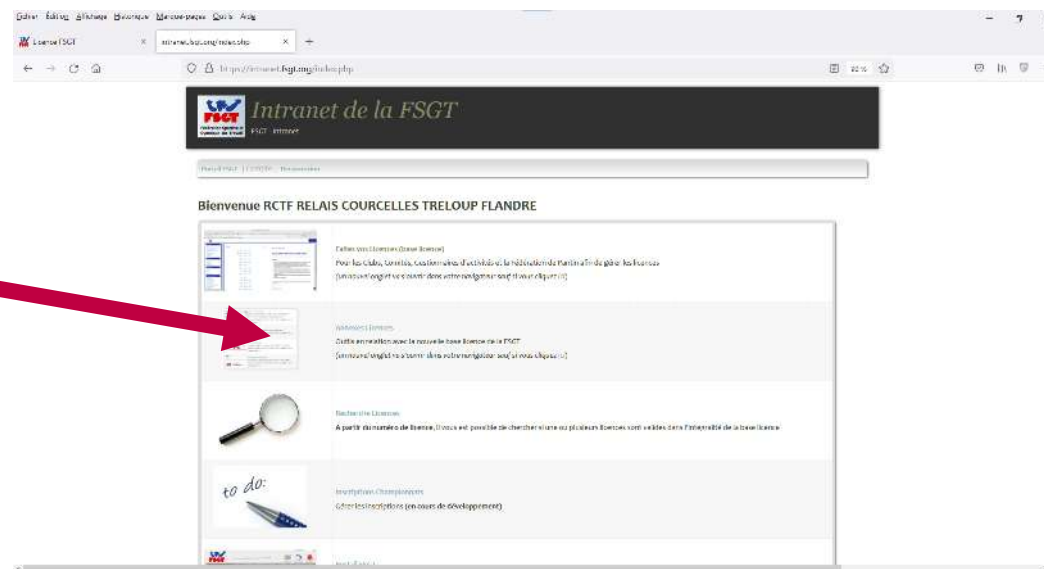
Fichier Édition Affichage Historique Marque-pages Outils Aide

Licence FSGT
intranet.fsgt.org/index.php

https://intranet.fsgt.org/index.php
80 %

Intranet de la FSGT
FSGT · Intranet

Portail FSGT | FSGT75 | Déconnexion

Bienvenue RCTF RELAIS COURCELLES TRELOUP FLANDRE

Fichier des Licences (base licence)
Pour les Clubs, Comités, Commissions d'activités et la Fédération de France afin de gérer les licences
[un nouvel onglet va s'ouvrir dans votre navigateur seulement si vous cliquez ici]

Webservices licences
Outils en relation avec la nouvelle base licence de la FSGT
[un nouvel onglet va s'ouvrir dans votre navigateur seulement si vous cliquez ici]

Recherche Licences
A partir du numéro de licence, il vous est possible de chercher une ou plusieurs licences sont valides dans l'intégralité de la base licence

to do:
Inscription Championnats
Gérer les inscriptions (en cours de développement)

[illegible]